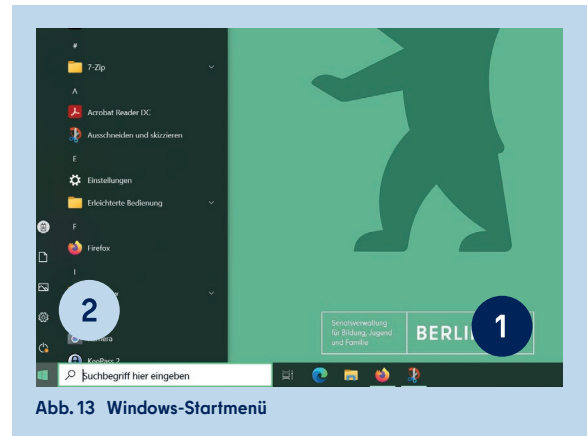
#

7-Zip

A

Acrobat Reader DC

Ausschneiden und skizzieren

E

Einstellungen

Erleichterte Bedienung

F

Firefox

I

2

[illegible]mera

KeePass 2

Senatsverwaltung für Bildung, Jugend und Familie

BERLI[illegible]

1

Suchbegriff hier eingeben

Abb. 13 Windows-Startmenü